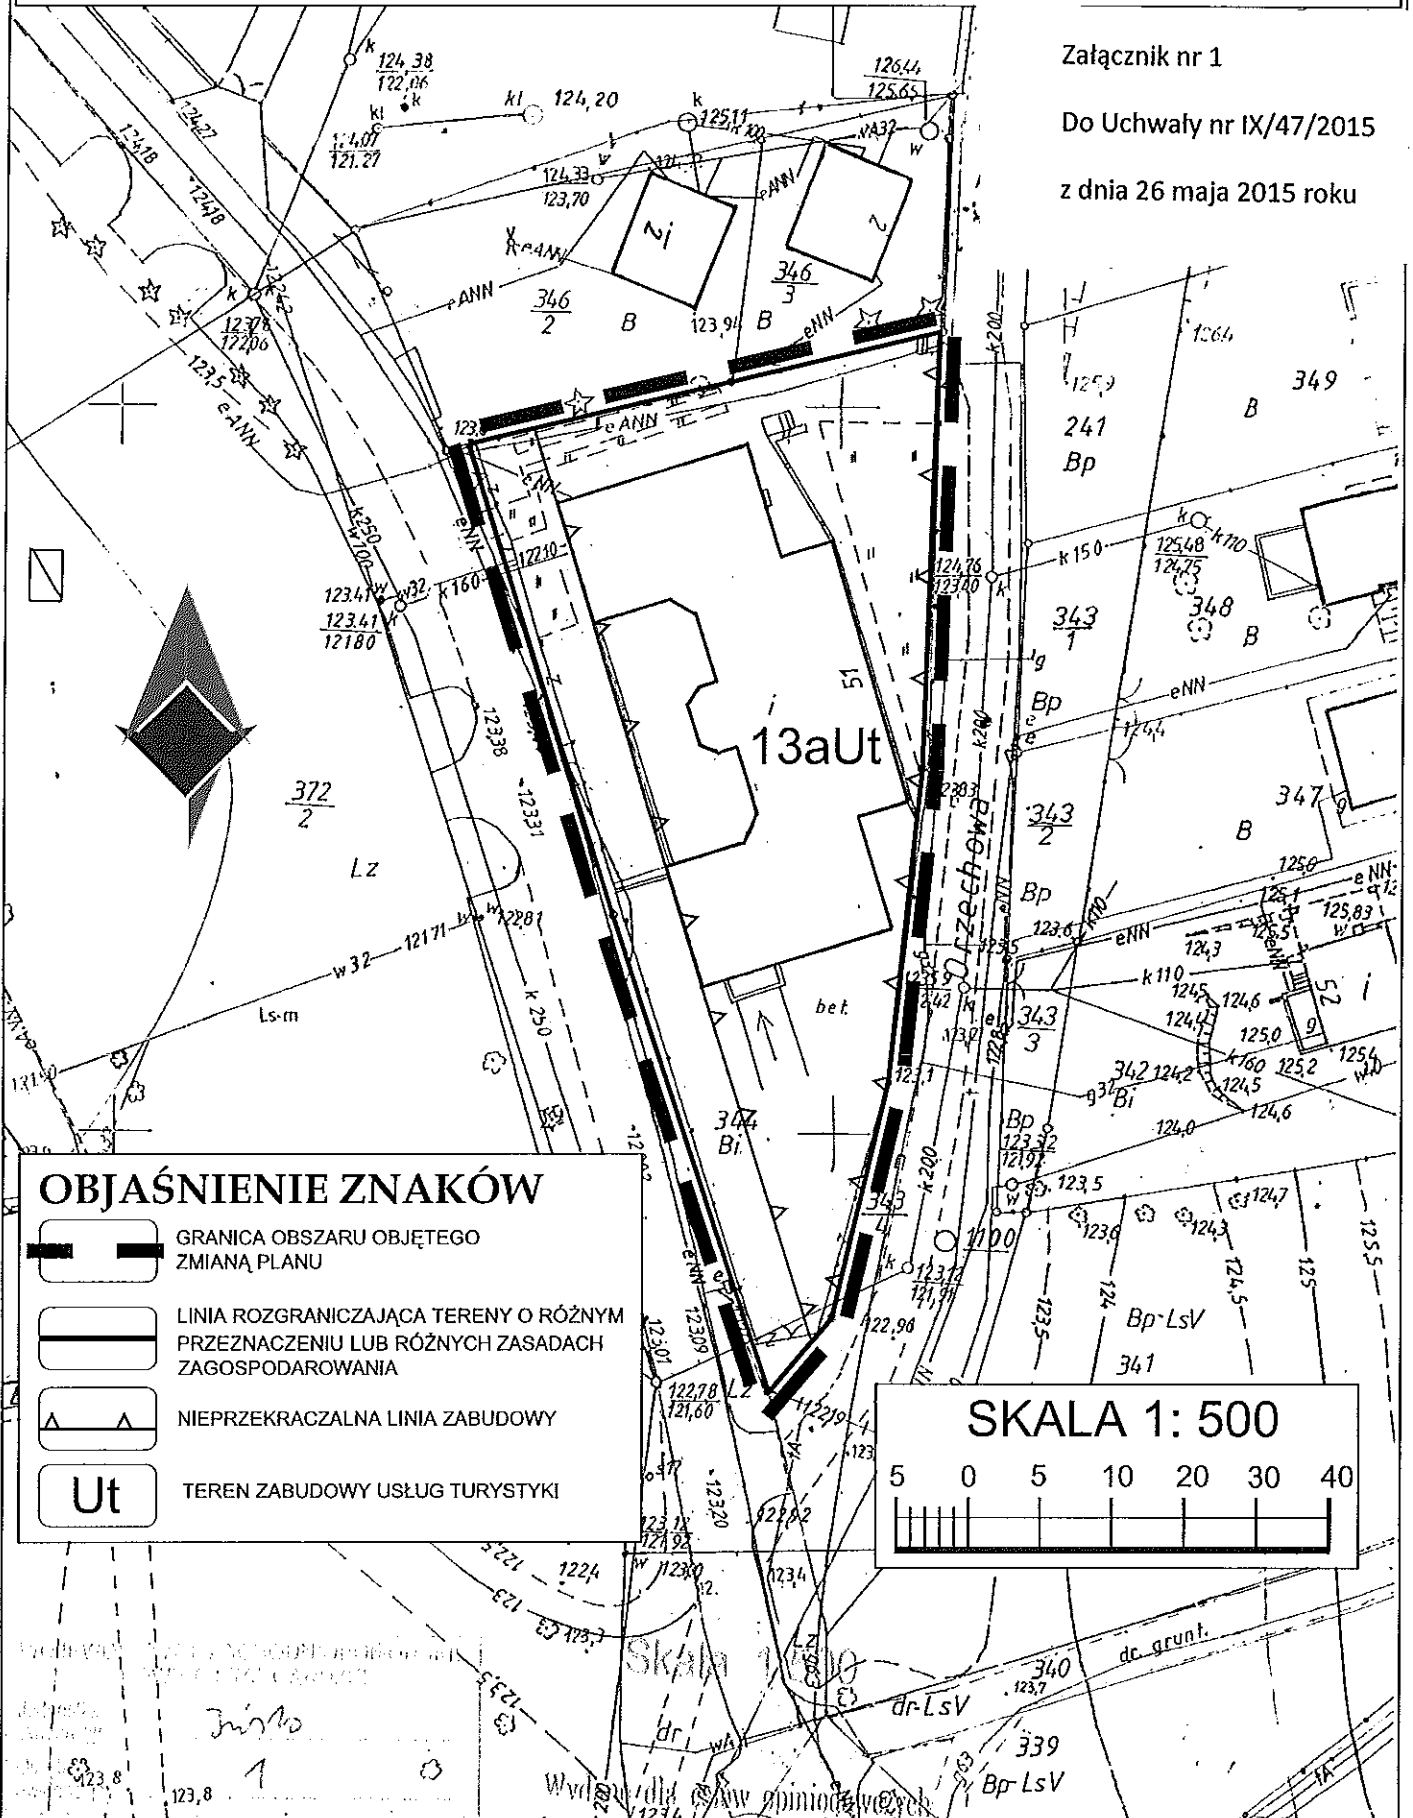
Załącznik nr 1

Do Uchwały nr IX/47/2015

z dnia 26 maja 2015 roku

13aUt

OBJAŚNIENIE ZNAKÓW

GRANICA OBSZARU OBJĘTEGO ZMIANĄ PLANU

LINIA ROZGRANICZAJĄCA TERENY O RÓŻNYM PRZEZNACZENIU LUB RÓŻNYCH ZASADACH ZAGOSPODAROWANIA

NIEPRZEKRACZALNA LINIA ZABUDOWY

Ut

TEREN ZABUDOWY USŁUG TURYSTYKI

SKALA 1: 500

5 0 5 10 20 30 40

346
2

346
3

349

241
Bp

348

343
1

343
2

343
3

343
4

372
2

344
Bi

342
Bi

347

341

340

339

Lz

Ls-m

B

Bp

Bp-LsV

dr-LsV

Bp-LsV

Orzechowa

Skala 1:500

Wydano dla celów opiniodawczych